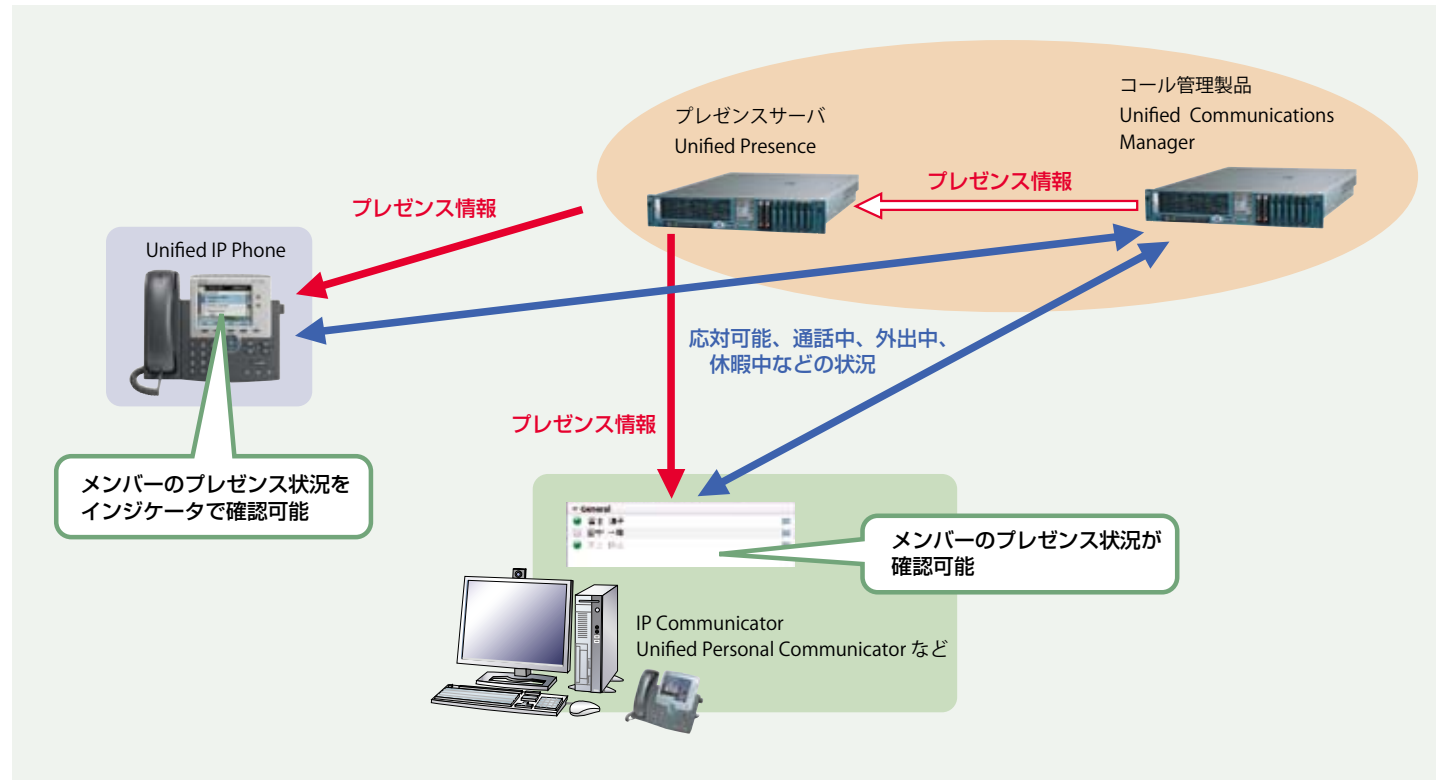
プレゼンスサーバ
Unified Presence

コール管理製品
Unified Communications Manager

プレゼンス情報

プレゼンス情報

Unified IP Phone

応対可能、通話中、外出中、休暇中などの状況

プレゼンス情報

メンバーのプレゼンス状況をインジケータで確認可能

General
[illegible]
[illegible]
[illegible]

メンバーのプレゼンス状況が確認可能

IP Communicator
Unified Personal Communicator など